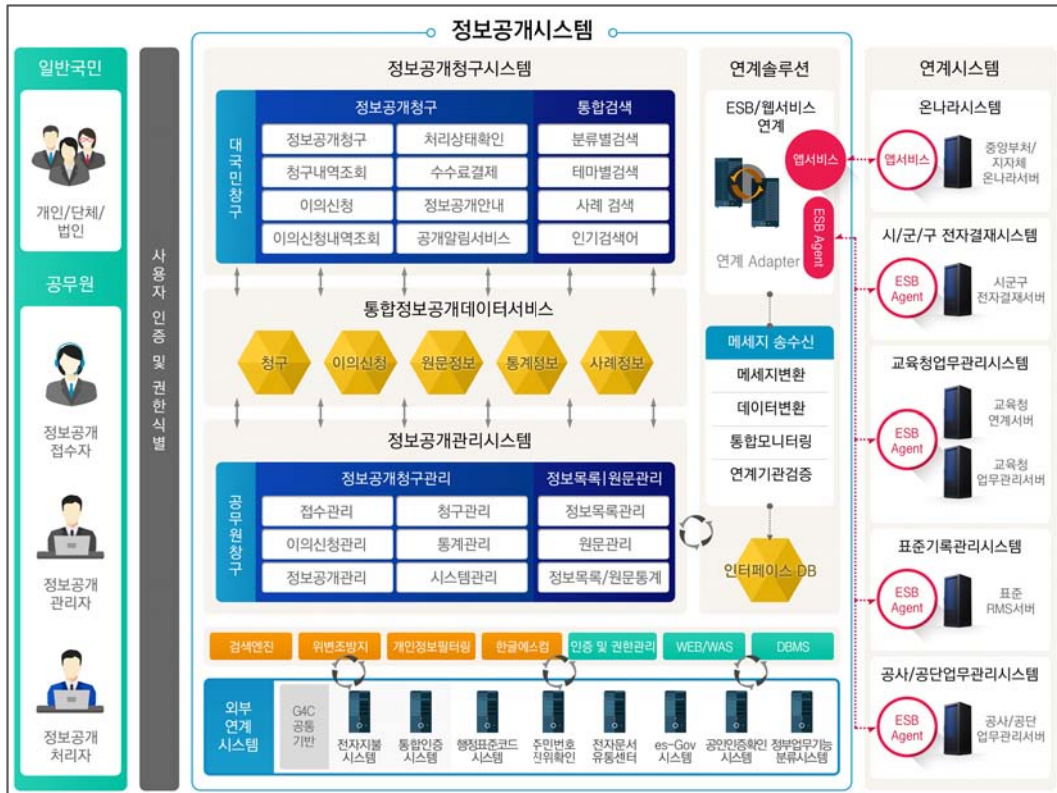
정보공개시스템

일반국민

개인/단체/법인

공무원

정보공개 접수자

정보공개 관리자

정보공개 처리자

사용자 인증 및 권한식별

정보공개청구시스템

대국민창구

정보공개청구

| 정보공개청구 | 처리상태확인 |
|---|---|
| 청구내역조회 | 수수료결제 |
| 이의신청 | 정보공개안내 |
| 이의신청내역조회 | 공개알림서비스 |

통합검색

분류별검색
테마별검색
사례 검색
인기검색어

통합정보공개데이터서비스

청구 이의신청 원문정보 통계정보 사례정보

정보공개관리시스템

공무원창구

정보공개청구관리

| 접수관리 | 청구관리 |
|---|---|
| 이의신청관리 | 통계관리 |
| 정보공개관리 | 시스템관리 |

정보목록|원문관리

정보목록관리
원문관리
정보목록/원문통계

검색엔진 위변조방지 개인정보필터링 한글예스컴 인증 및 권한관리 WEB/WAS DBMS

외부연계시스템

G4C 공동기반 전자지불시스템 통합인증시스템 행정표준코드시스템 주민번호진위확인 전자문서유통센터 es-Gov시스템 공인인증확인시스템 정부업무기능분류시스템

연계솔루션

ESB/웹서비스 연계

웹서비스

ESB Agent

연계 Adapter

메세지 송수신

메세지변환
데이터변환
통합모니터링
연계기관검증

인터페이스 DB

연계시스템

온나라시스템

웹서비스

중앙부처/지자체 온나라서버

시/군/구 전자결재시스템

ESB Agent

시군구 전자결재서버

교육청업무관리시스템

ESB Agent

교육청 연계서버

교육청 업무관리서버

표준기록관리시스템

ESB Agent

표준 RMS서버

공사/공단업무관리시스템

ESB Agent

공사/공단 업무관리서버